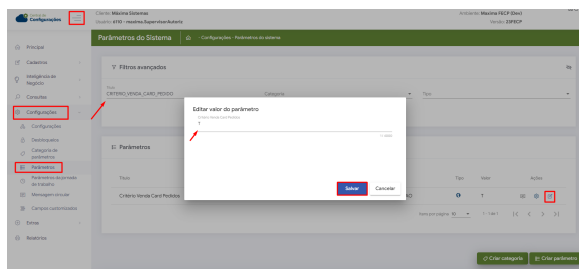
Central de Configurações

Cliente: Máxima Sistemas
Usuário: 4110 - maxima.Supervisor.Autorio

Ambiente: Maxima FECP (Dev)
Versão: 23FECP

Parâmetros do Sistema

- Configurações - Parâmetros do sistema

Principal

Cadastros

Integração de Negócio

Consultas

Configurações

Configurações

Dashboards

Categoria de parâmetros

Parâmetros

Parâmetros do período de trabalho

Mensagem circular

Campos customizados

Extras

Relatórios

Filtros avançados

Nome
CRITERIO_VENDA_CARD_PEDIDO

Categoria

Tipo

Parâmetros

Título

Critério Venda Card Pedidos

Tipo

Valor

Ações

1

Itens por página: 10

1 - 1 de 1

Editar valor do parâmetro

Critério Venda Card Pedidos

1

1 / 2000

Salvar

Cancelar

Criar categoria

Criar parâmetro